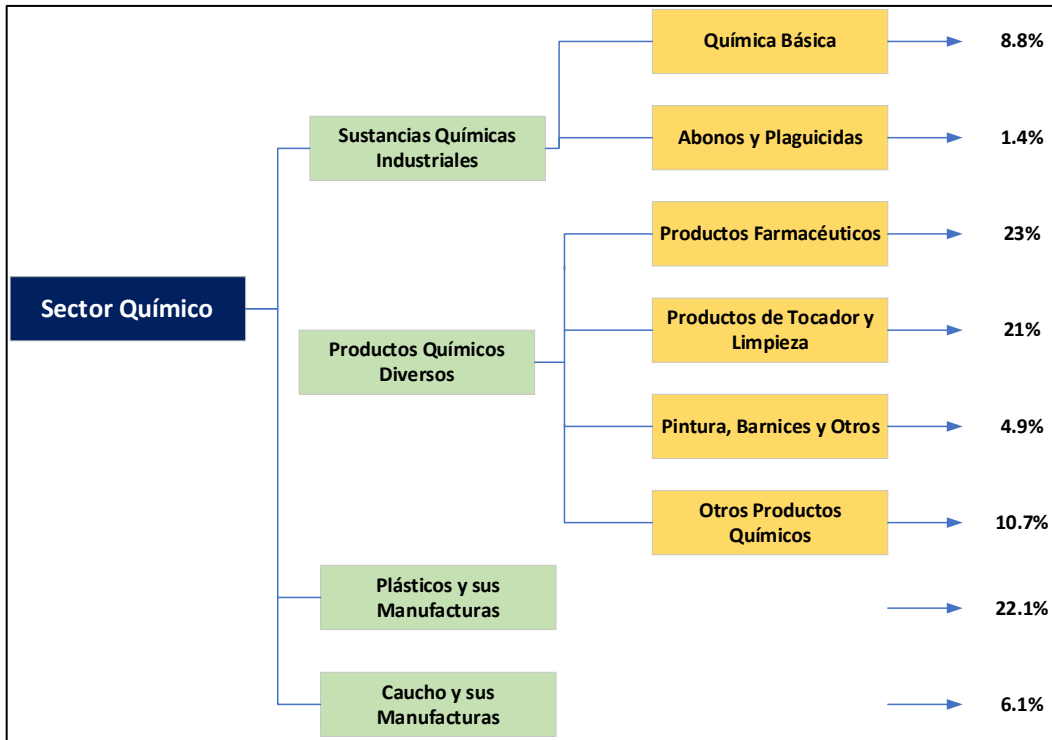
Sector Químico

Sustancias Químicas Industriales

Química Básica
8.8%

Abonos y Plaguicidas
1.4%

Productos Químicos Diversos

Productos Farmacéuticos
23%

Productos de Tocador y Limpieza
21%

Pintura, Barnices y Otros
4.9%

Otros Productos Químicos
10.7%

Plásticos y sus Manufacturas
22.1%

Caucho y sus Manufacturas
6.1%